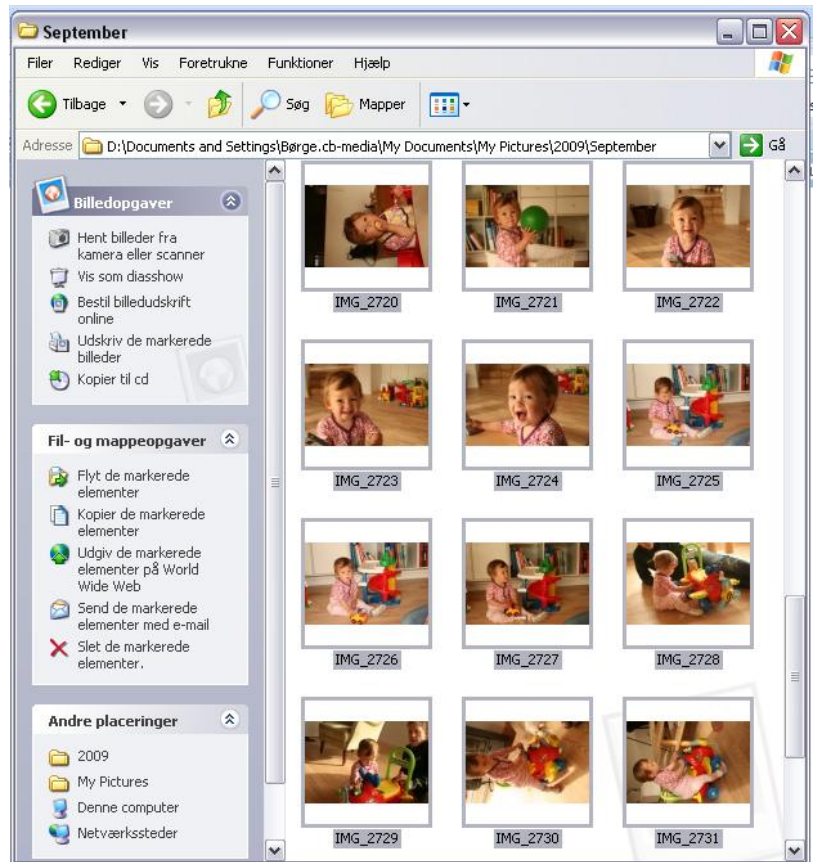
September

Filer Rediger Vis Foretrukne Funktioner Hjælp

Tilbage Søg Mapper

Adresse D:\Documents and Settings\Børge.cb-media\My Documents\My Pictures\2009\September Gå

Billedopgaver

Hent billeder fra kamera eller scanner
Vis som diasshow
Bestil billedudskrift online
Udskriv de markerede billeder
Kopier til cd

Fil- og mappeopgaver

Flyt de markerede elementer
Kopier de markerede elementer
Udgiv de markerede elementer på World Wide Web
Send de markerede elementer med e-mail
Slet de markerede elementer.

Andre placeringer

2009
My Pictures
Denne computer
Netværkssteder

IMG_2720
IMG_2721
IMG_2722
IMG_2723
IMG_2724
IMG_2725
IMG_2726
IMG_2727
IMG_2728
IMG_2729
IMG_2730
IMG_2731